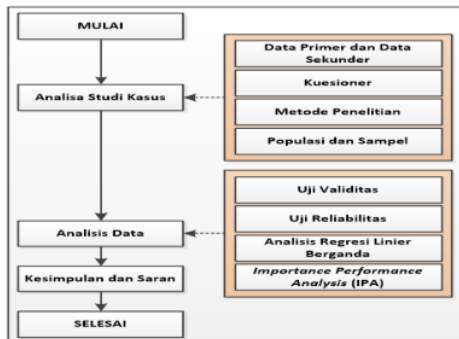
MULAI

Analisa Studi Kasus

Data Primer dan Data Sekunder

Kuesioner

Metode Penelitian

Populasi dan Sampel

Analisis Data

Uji Validitas

Uji Reliabilitas

Analisis Regresi Linier Berganda

*Importance Performance Analysis* (IPA)

Kesimpulan dan Saran

SELESAI